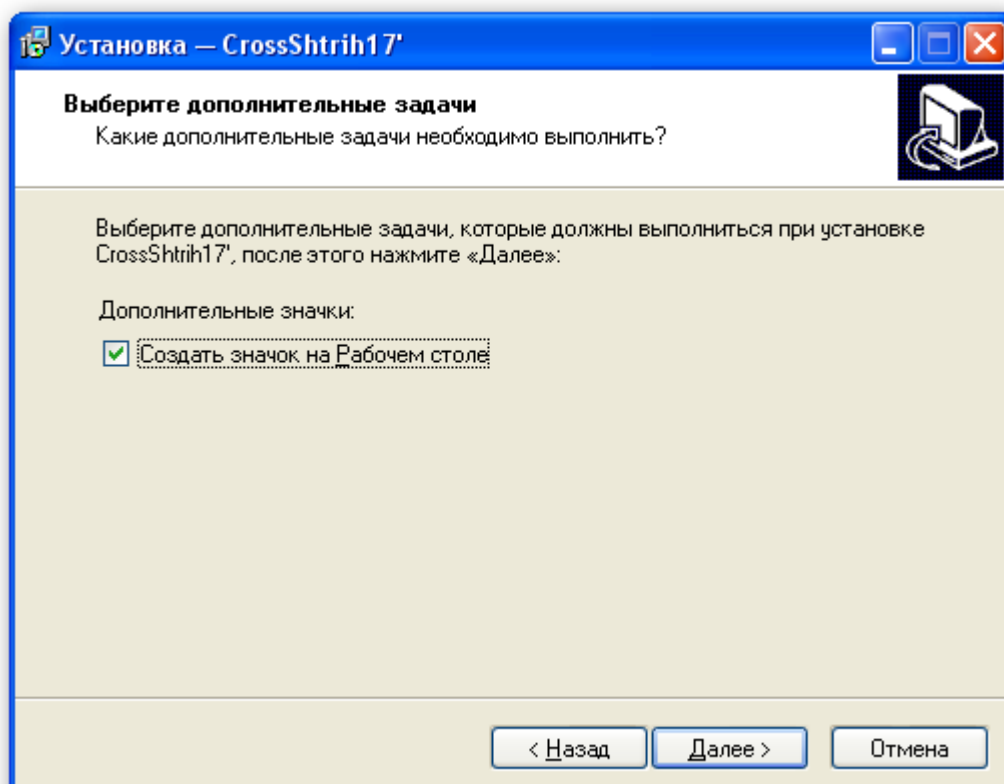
Установка — CrossShtrih17'

Выберите дополнительные задачи
Какие дополнительные задачи необходимо выполнить?

Выберите дополнительные задачи, которые должны выполниться при установке CrossShtrih17', после этого нажмите «Далее»:

Дополнительные значки:

Создать значок на Рабочем столе

< Назад
Далее >
Отмена